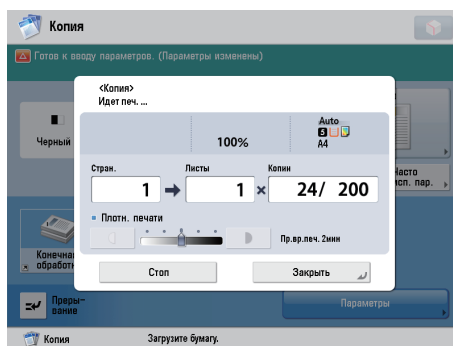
Копия

Готов к вводу параметров. (Параметры изменены)

<Копия>
Идет печ. ...

100%

Auto
A4

Черный

Часто исп. пар.

Стран.
1
Листы
1
Копии
24/ 200

Плотн. печати

Пр.вр.печ. 2мин

Конечная обработ

Стоп

Закрыть

Прерывание

Параметры

Копия

Загрузите бумагу.